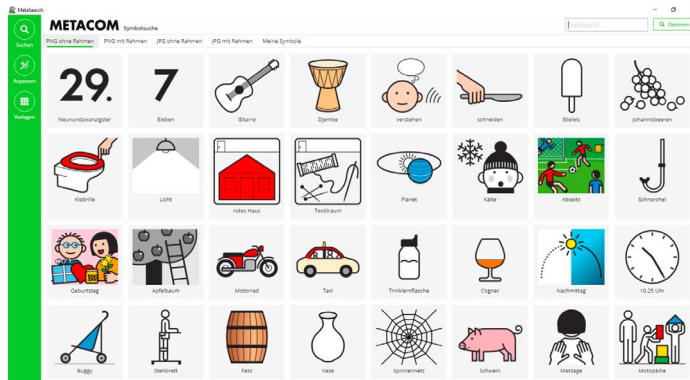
MetaSearch

METACOM Symbolsuche

Suchen

Anpassen

Vorlagen

PNG ohne Rahmen PNG mit Rahmen JPG ohne Rahmen JPG mit Rahmen Meine Symbole

Suchbegriff...

Optionen

29.

Neunundzwanzigster

7

Sieben

Gitarre

Djembe

verstehen

schneiden

Stieleis

Johannisbeeren

Klobrille

Licht

rotes Haus

Textilraum

Planet

Kälte

Abseits

Schnorchel

Geburtstag

Apfelbaum

Motorrad

Taxi

Trinkflasche

Cognac

Nachmittag

10.25 Uhr

Buggy

Stehbrett

Fass

Vase

Spinnennetz

Schwein

Massage

Motopädie